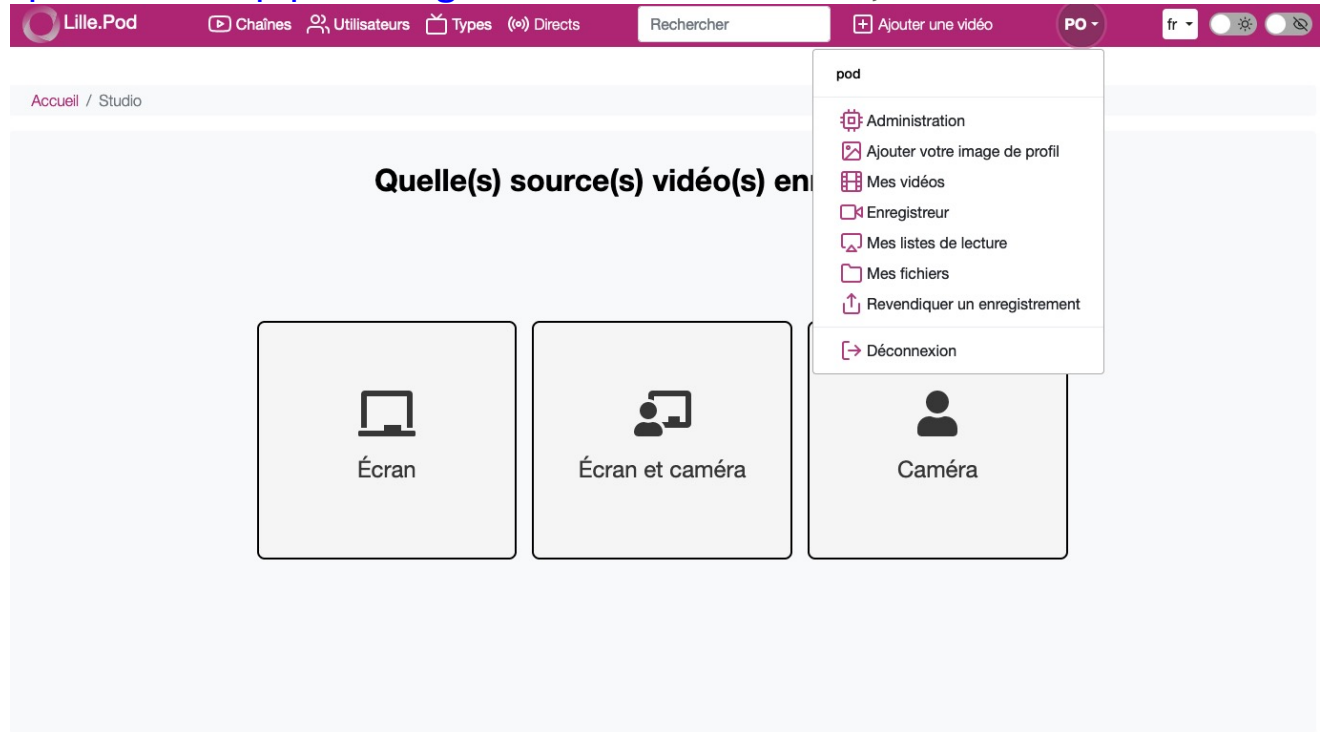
Lille.Pod Chaînes Utilisateurs Types Directs Rechercher Ajouter une vidéo PO fr

pod

Administration
Ajouter votre image de profil
Mes vidéos
Enregistreur
Mes listes de lecture
Mes fichiers
Revendiquer un enregistrement
Déconnexion

Accueil / Studio

Quelle(s) source(s) vidéo(s) en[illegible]

Écran

Écran et caméra

Caméra